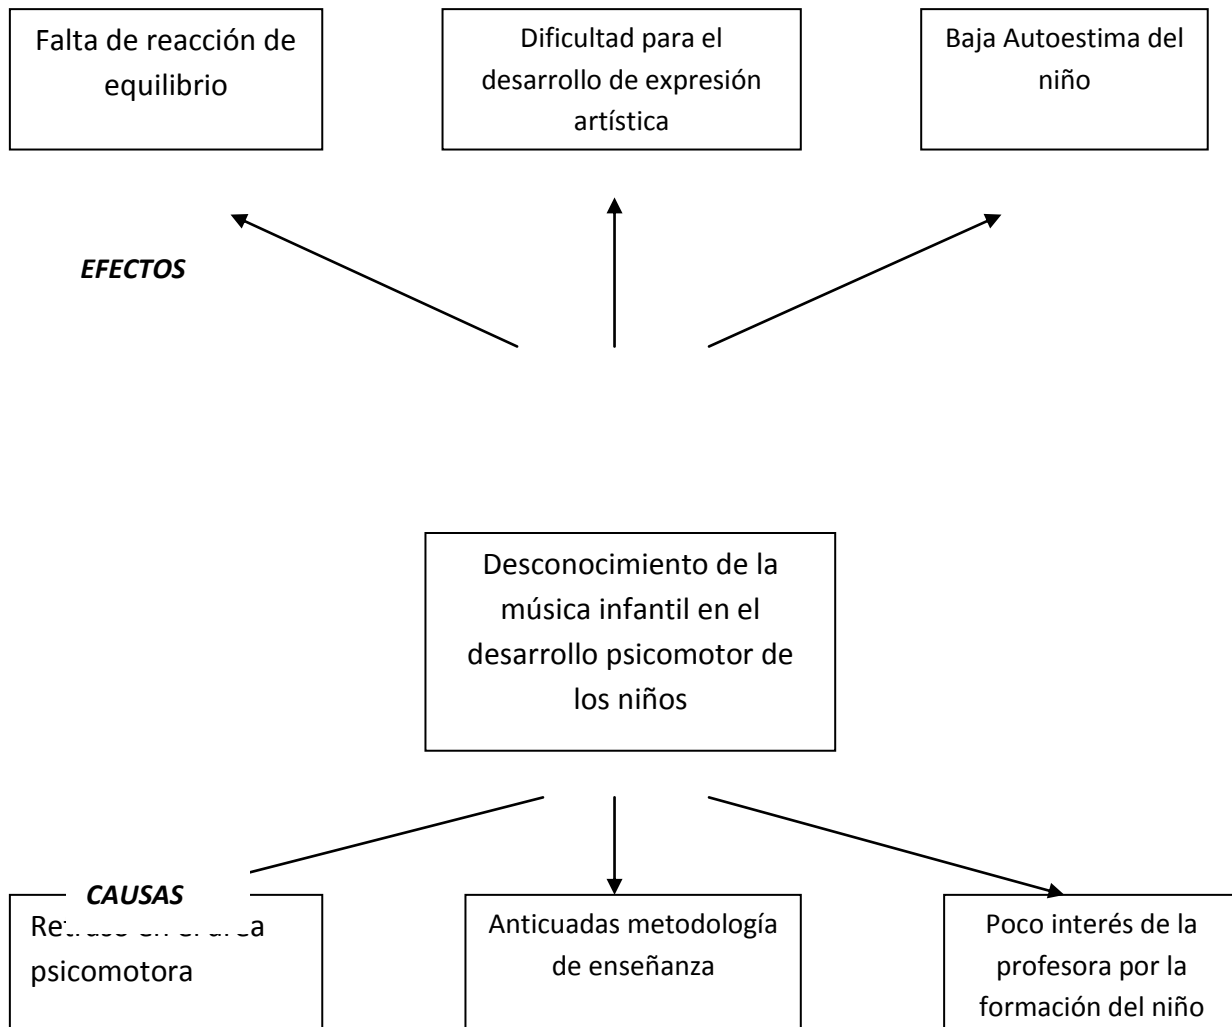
Falta de reacción de equilibrio

Dificultad para el desarrollo de expresión artística

Baja Autoestima del niño

EFECTOS

Desconocimiento de la música infantil en el desarrollo psicomotor de los niños

CAUSAS

Re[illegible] psicomotora

Anticuadas metodología de enseñanza

Poco interés de la profesora por la formación del niño